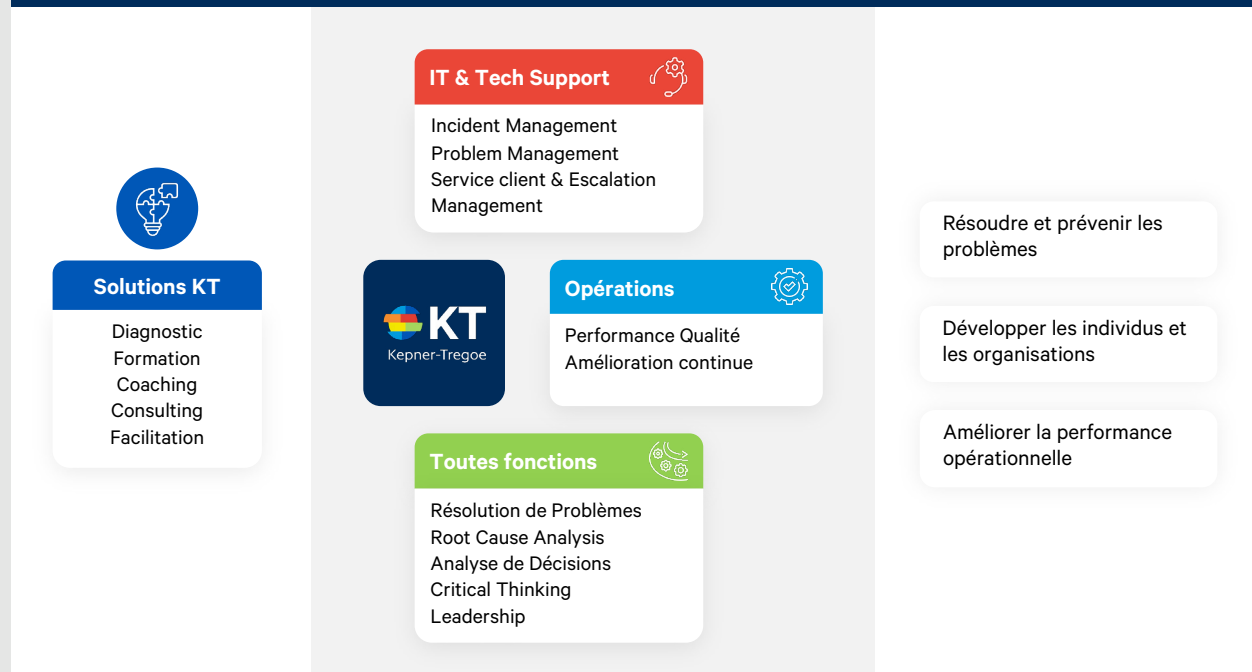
Solutions KT

Diagnostic
Formation
Coaching
Consulting
Facilitation

IT & Tech Support

Incident Management
Problem Management
Service client & Escalation Management

KT
Kepner-Tregoe

Opérations

Performance Qualité
Amélioration continue

Toutes fonctions

Résolution de Problèmes
Root Cause Analysis
Analyse de Décisions
Critical Thinking
Leadership

Résoudre et prévenir les problèmes

Développer les individus et les organisations

Améliorer la performance opérationnelle